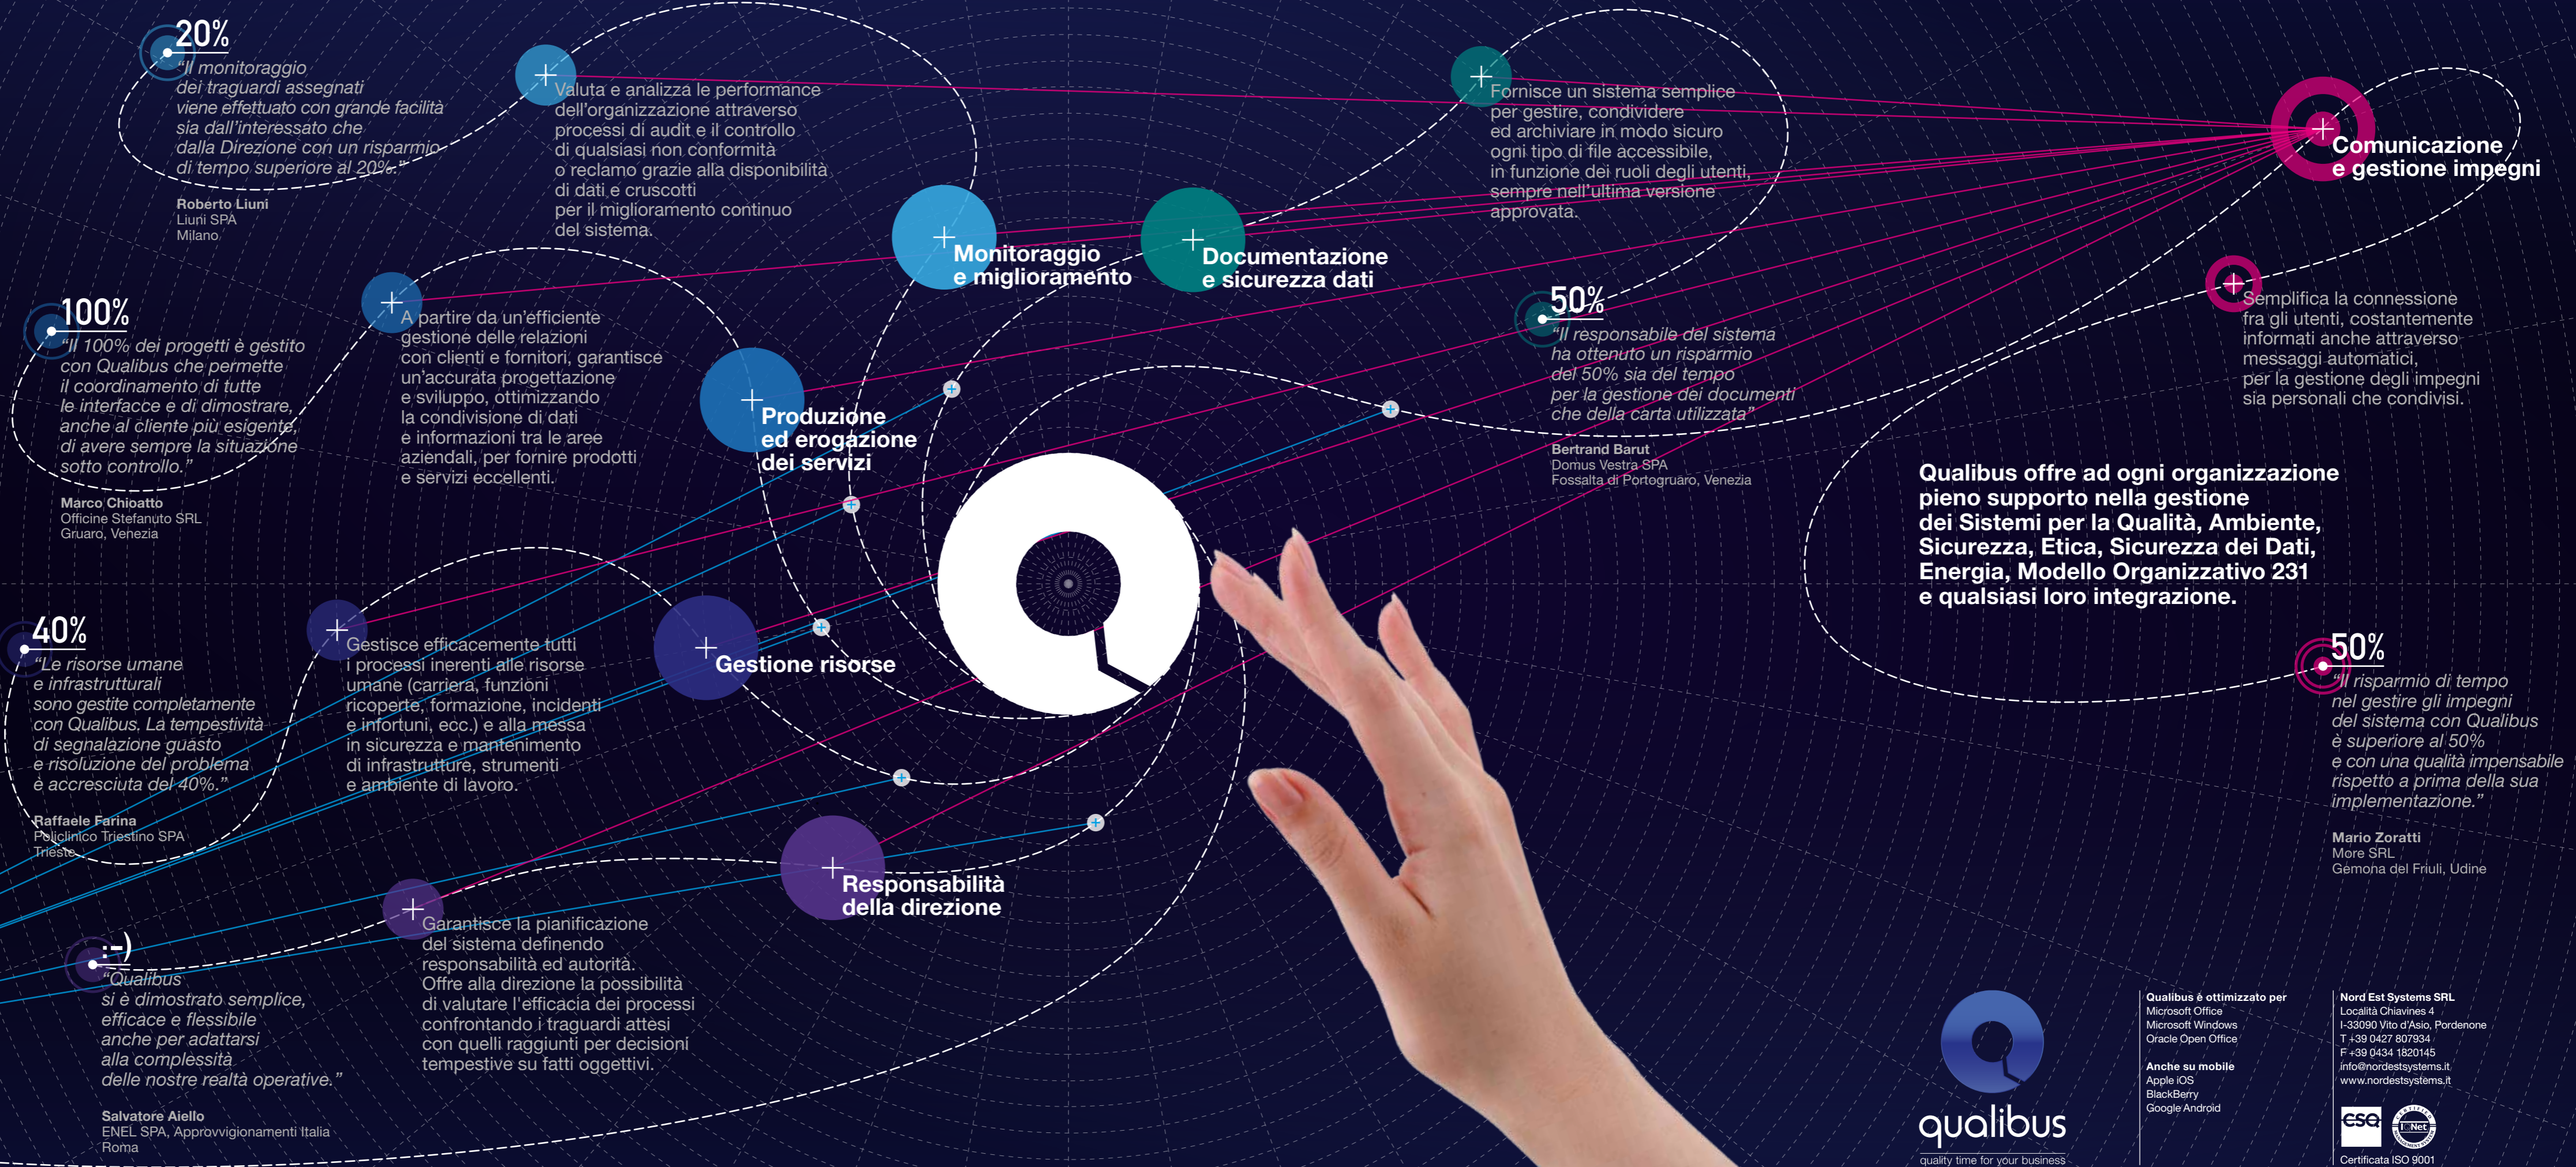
20%
"Il monitoraggio dei traguardi assegnati viene effettuato con grande facilità sia dall'interessato che dalla Direzione con un risparmio di tempo superiore al 20%."

Roberto Liuni
Liuni SPA
Milano

Valuta e analizza le performance dell'organizzazione attraverso processi di audit e il controllo di qualsiasi non conformità o reclamo grazie alla disponibilità di dati e cruscotti per il miglioramento continuo del sistema.

Fornisce un sistema semplice per gestire, condividere ed archiviare in modo sicuro ogni tipo di file accessibile, in funzione dei ruoli degli utenti, sempre nell'ultima versione approvata.

Comunicazione e gestione impegni

Monitoraggio e miglioramento

Documentazione e sicurezza dati

Semplifica la connessione fra gli utenti, costantemente informati anche attraverso messaggi automatici, per la gestione degli impegni sia personali che condivisi.

100%
"Il 100% dei progetti è gestito con Qualibus che permette il coordinamento di tutte le interfacce e di dimostrare, anche al cliente più esigente, di avere sempre la situazione sotto controllo."

Marco Chioatto
Officine Stefanuto SRL
Gruaro, Venezia

A partire da un'efficiente gestione delle relazioni con clienti e fornitori, garantisce un'accurata progettazione e sviluppo, ottimizzando la condivisione di dati e informazioni tra le aree aziendali, per fornire prodotti e servizi eccellenti.

Produzione ed erogazione dei servizi

50%
"Il responsabile del sistema ha ottenuto un risparmio del 50% sia del tempo per la gestione dei documenti che della carta utilizzata"

Bertrand Barut
Domus Vestra SPA
Fossalta di Portogruaro, Venezia

Qualibus offre ad ogni organizzazione pieno supporto nella gestione dei Sistemi per la Qualità, Ambiente, Sicurezza, Etica, Sicurezza dei Dati, Energia, Modello Organizzativo 231 e qualsiasi loro integrazione.

40%
"Le risorse umane e infrastrutturali sono gestite completamente con Qualibus. La tempestività di segnalazione guasto e risoluzione del problema è accresciuta del 40%."

Raffaele Farina
Policlinico Triestino SPA
Trieste

Gestisce efficacemente tutti i processi inerenti alle risorse umane (carriera, funzioni ricoperte, formazione, incidenti e infortuni, ecc.) e alla messa in sicurezza e mantenimento di infrastrutture, strumenti e ambiente di lavoro.

Gestione risorse

50%
"Il risparmio di tempo nel gestire gli impegni del sistema con Qualibus è superiore al 50% e con una qualità impensabile rispetto a prima della sua implementazione."

Mario Zoratti
More SRL
Gemona del Friuli, Udine

Responsabilità della direzione

:-)
"Qualibus si è dimostrato semplice, efficace e flessibile anche per adattarsi alla complessità delle nostre realtà operative."

Salvatore Aiello
ENEL SPA, Approvvigionamenti Italia
Roma

Garantisce la pianificazione del sistema definendo responsabilità ed autorità. Offre alla direzione la possibilità di valutare l'efficacia dei processi confrontando i traguardi attesi con quelli raggiunti per decisioni tempestive su fatti oggettivi.

qualibus
quality time for your business

Qualibus è ottimizzato per
Microsoft Office
Microsoft Windows
Oracle Open Office

Anche su mobile
Apple iOS
BlackBerry
Google Android

Nord Est Systems SRL
Località Chiavines 4
I-33090 Vito d'Asio, Pordenone
T +39 0427 807934
F +39 0434 1820145
info@nordestsystems.it
www.nordestsystems.it

CSQ
IQNet
Certificata ISO 9001